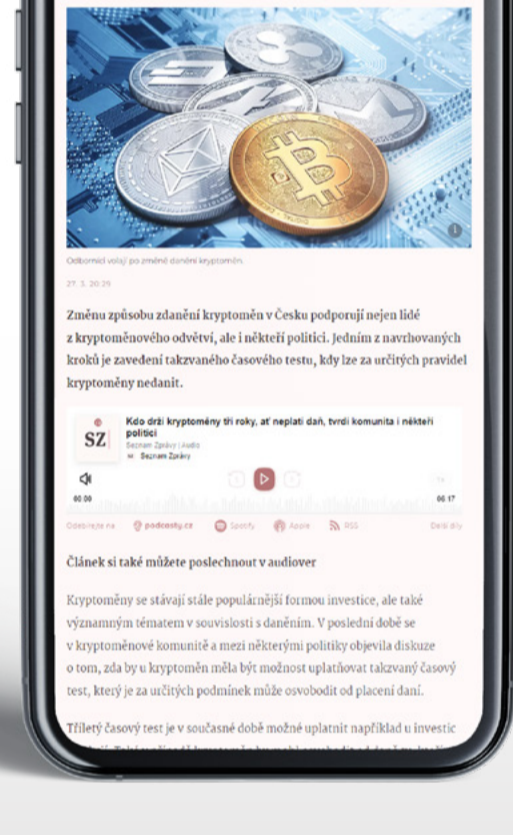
Odborníci volají po změně danění kryptoměn.

27. 3. 20:29

Změnu způsobu zdanění kryptoměn v Česku podporují nejen lidé z kryptoměnového odvětví, ale i někteří politici. Jedním z navrhovaných kroků je zavedení takzvaného časového testu, kdy lze za určitých pravidel kryptoměny nedanit.

SZ

Kdo drží kryptoměny tři roky, ať neplatí daň, tvrdí komunita i někteří politici

Seznam Zprávy | Audio

Seznam Zprávy

00:00

06:17

1x

Odebírejte na podcasty.cz Spotify Apple RSS Další díly

Článek si také můžete poslechnout v audioverzi

Kryptoměny se stávají stále populárnější formou investice, ale také významným tématem v souvislosti s daněním. V poslední době se v kryptoměnové komunitě a mezi některými politiky objevila diskuze o tom, zda by u kryptoměn měla být možnost uplatňovat takzvaný časový test, který je za určitých podmínek může osvobodit od placení daní.

Tříletý časový test je v současné době možné uplatnit například u investic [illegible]